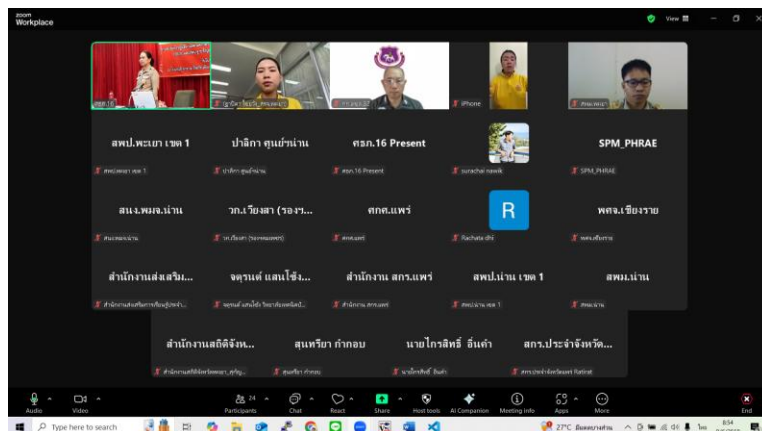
zoom Workplace

View

ศธภ.16

ญาณิศา วิชัยวงษ์_ศพลพะเยา

ศกร.พะเยา

iPhone

สพม.พะเยา

สพป.พะเยา เขต 1

สพป.พะเยา เขต 1

ปาลิกา ศุนย์น่าน

ปาลิกา ศุนย์น่าน

ศธภ.16 Present

ศธภ.16 Present

surachai nawik

SPM_PHRAE

SPM_PHRAE

สนง.พมจ.น่าน

สนง.พมจ.น่าน

วภ.เวียงสา (รองฯ...

วภ.เวียงสา (รองฯผอ.เทคนิค)

ศกศ.แพร่

ศกศ.แพร่

R

Rachata dhi

พศจ.เชียงราย

พศจ.เชียงราย

สำนักงานส่งเสริม...

สำนักงานส่งเสริมการเรียนรู้ประจำ...

จตุรนต์ แสนโซ้ง...

จตุรนต์ แสนโซ้ง วิทยาลัยเทคนิคอ...

สำนักงาน สกร.แพร่

สำนักงาน สกร.แพร่

สพป.น่าน เขต 1

สพป.น่าน เขต 1

สพม.น่าน

สพม.น่าน

สำนักงานสถิติจังห...

สำนักงานสถิติจังหวัดพะเยา_ศุภัฐ...

สุนทรียา กำกอบ

สุนทรียา กำกอบ

นายไกรสิทธิ์ อิ่นคำ

นายไกรสิทธิ์ อิ่นคำ

สกร.ประจำจังหวัด...

สกร.ประจำจังหวัดแพร่ Rattinat

Audio

Video

24

Participants

Chat

React

Share

Host tools

AI Companion

Meeting info

Apps

More

End

Type here to search

27°C มีแดดบางส่วน

8:54